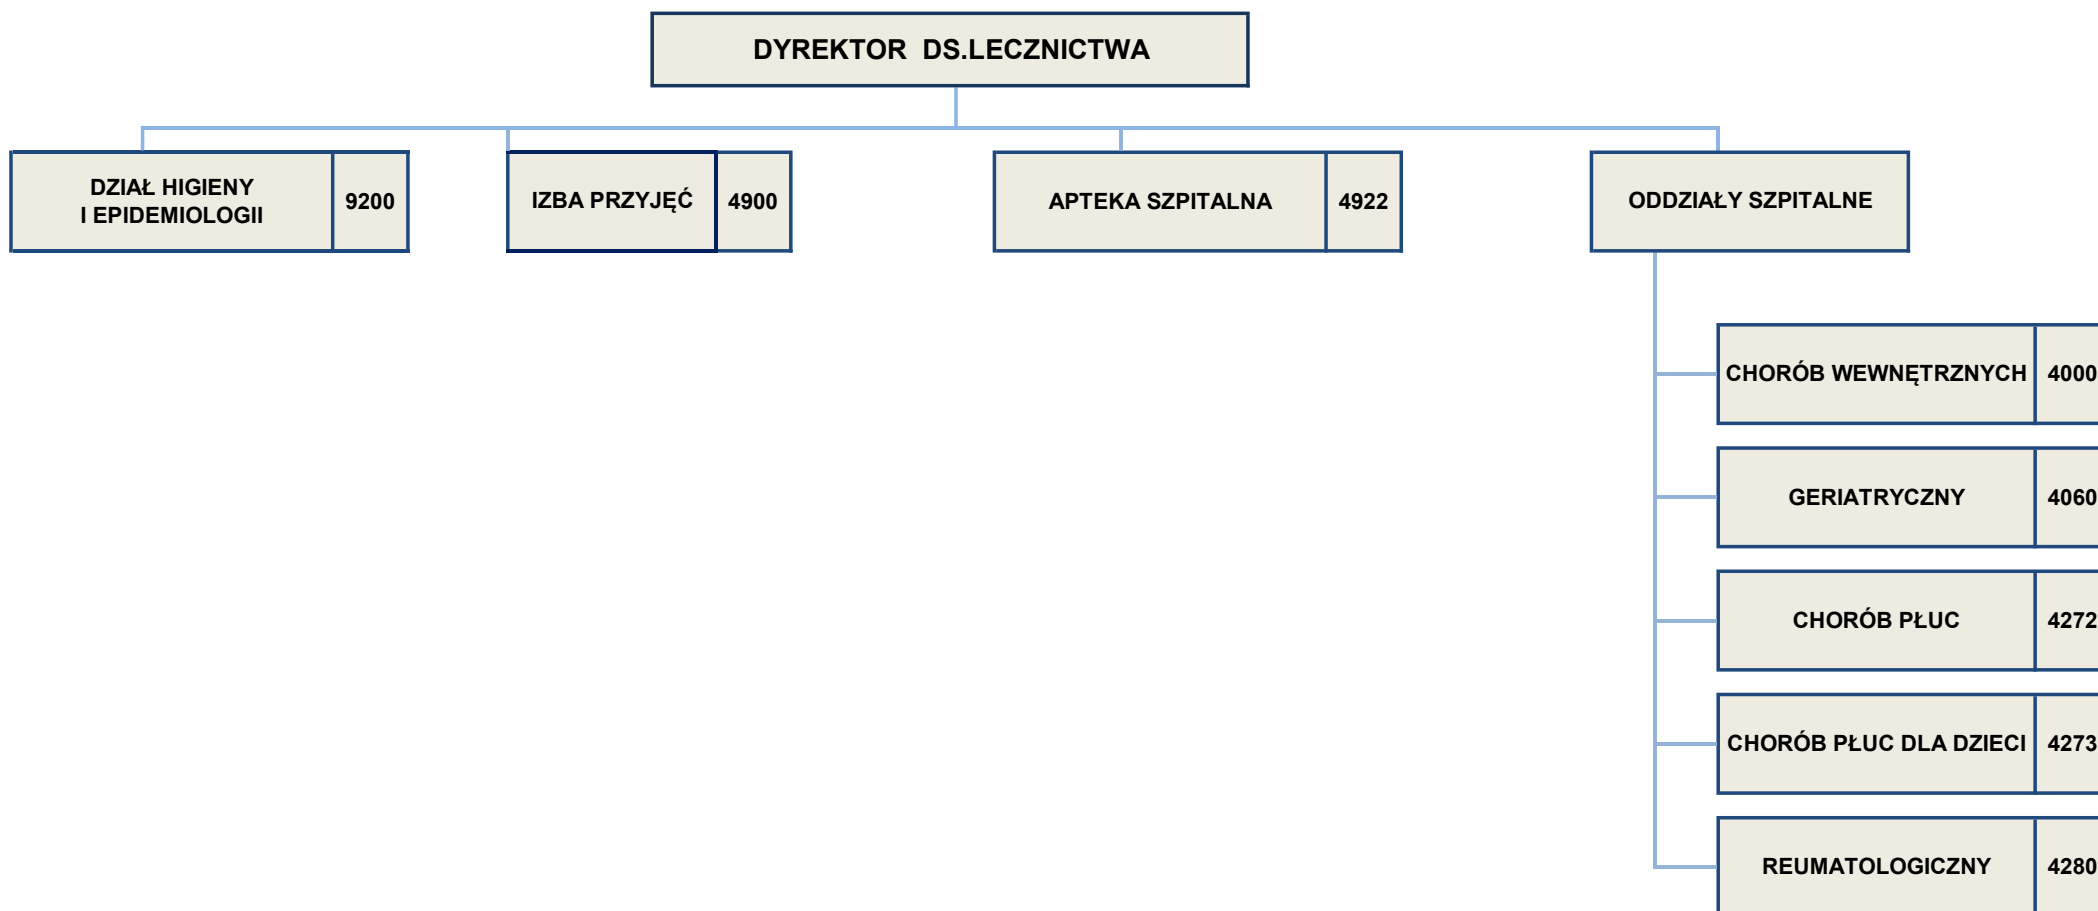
DYREKTOR DS.LECZNICTWA

DZIAŁ HIGIENY I EPIDEMIOLOGII 9200

IZBA PRZYJĘĆ 4900

APTEKA SZPITALNA 4922

ODDZIAŁY SZPITALNE

CHORÓB WEWNĘTRZNYCH 4000

GERIATRYCZNY 4060

CHORÓB PŁUC 4272

CHORÓB PŁUC DLA DZIECI 4273

REUMATOLOGICZNY 4280